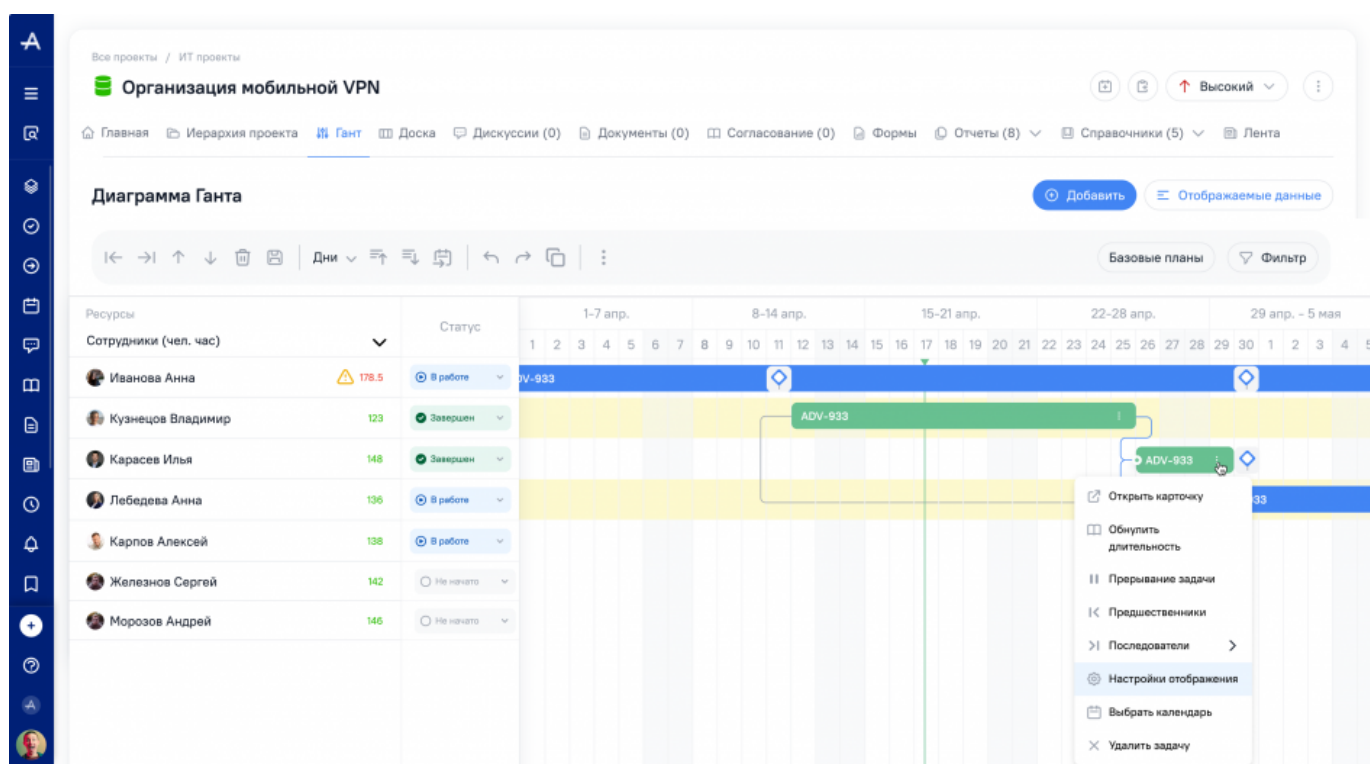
Все проекты / ИТ проекты

Организация мобильной VPN

Высокий

Главная Иерархия проекта Гант Доска Дискуссии (0) Документы (0) Согласование (0) Формы Отчеты (8) Справочники (5) Лента

Диаграмма Ганта

Добавить Отображаемые данные

Дни

Базовые планы Фильтр

Ресурсы
Сотрудники (чел. час)

Статус

1-7 апр. 8-14 апр. 15-21 апр. 22-28 апр. 29 апр. - 5 мая

1 2 3 4 5 6 7 8 9 10 11 12 13 14 15 16 17 18 19 20 21 22 23 24 25 26 27 28 29 30 1 2 3 4 5

| Ресурсы | | Статус |
|---|---|---|
| Иванова Анна | 178.5 | В работе |
| Кузнецов Владимир | 123 | Завершен |
| Карасев Илья | 148 | Завершен |
| Лебедева Анна | 136 | В работе |
| Карпов Алексей | 138 | В работе |
| Железнов Сергей | 142 | Не начато |
| Морозов Андрей | 146 | Не начато |

DV-933
ADV-933
ADV-933
33

Открыть карточку
Обнулить длительность
Прерывание задачи
Предшественники
Последователи
Настройки отображения
Выбрать календарь
Удалить задачу